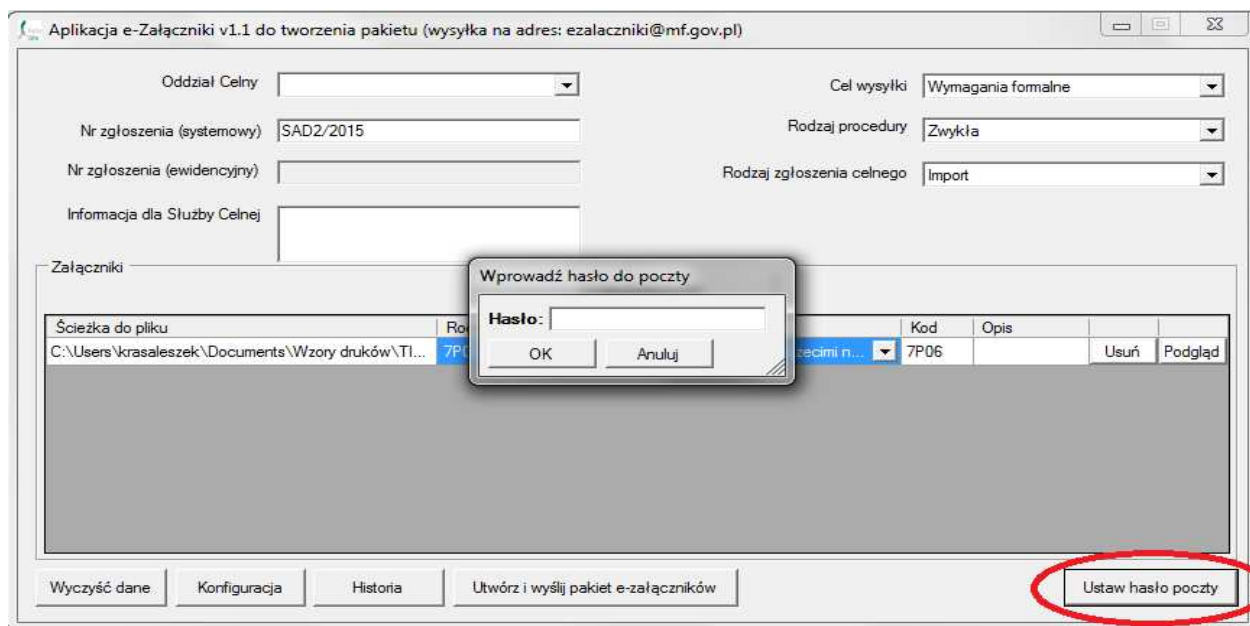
Aplikacja e-Załączniki v1.1 do tworzenia pakietu (wysyłka na adres: ezalaczniki@mf.gov.pl)

Oddział Celny

Nr zgłoszenia (systemowy) SAD2/2015

Nr zgłoszenia (ewidencyjny)

Informacja dla Służby Celnej

Cel wysyłki Wymagania formalne

Rodzaj procedury Zwykła

Rodzaj zgłoszenia celnego Import

Załączniki

| Ścieżka do pliku | Ro | | Kod | Opis | | |
|---|---|---|---|---|---|---|
| C:\Users\krasaleszek\Documents\Wzory druków\TI... | 7P0 | zecimi n... | 7P06 | | Usuń | Podgląd |

Wprowadź hasło do poczty

Hasło:

OK Anuluj

Wyczyść dane Konfiguracja Historia Utwórz i wyślij pakiet e-załączników Ustaw hasło poczty